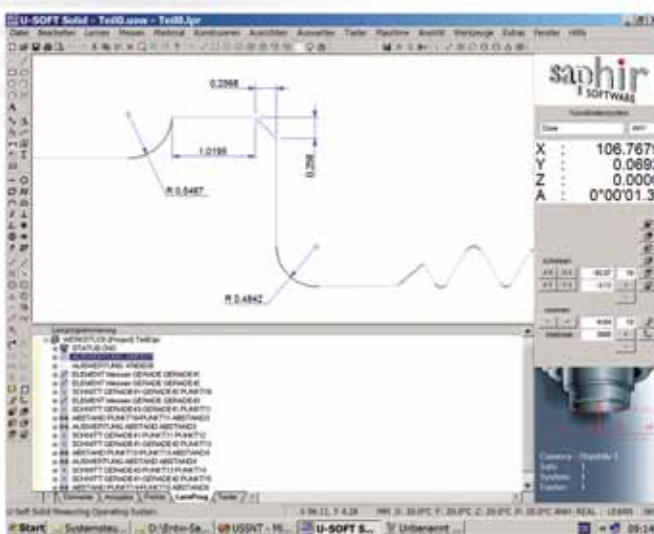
U-SOFT Solid - Teil0.usw - Teil0.lpr

Datei Bearbeiten Lernen Messen Material Konstruieren Ausrichten Auswerten Taster Raumlinie Ansicht Werkzeuge Extras Fenster Hilfe

0.2568

1.0195

0.285

R 0.6467

R 0.4842

saphir SOFTWARE

X : 106.7679
Y : 0.0693
Z : 0.0000
A : 0°00'01.3

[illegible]
STATUS DAS
AUSWERTUNG KREIS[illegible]
ELEMENT Messen GERADE GERADE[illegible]
ELEMENT Messen GERADE GERADE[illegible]
SCHNITT GERADE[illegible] GERADE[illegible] PUNKT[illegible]
ELEMENT Messen GERADE GERADE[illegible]
SCHNITT GERADE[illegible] GERADE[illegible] PUNKT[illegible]
ABSTAND PUNKT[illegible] PUNKT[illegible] ABSTAND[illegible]
AUSWERTUNG ABSTAND ABSTAND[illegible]
SCHNITT GERADE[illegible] PUNKT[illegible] PUNKT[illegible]
SCHNITT GERADE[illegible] GERADE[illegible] PUNKT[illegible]
ABSTAND PUNKT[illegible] PUNKT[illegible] ABSTAND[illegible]
AUSWERTUNG ABSTAND ABSTAND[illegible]
SCHNITT GERADE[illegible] PUNKT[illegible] PUNKT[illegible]
SCHNITT GERADE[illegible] GERADE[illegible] PUNKT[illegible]
ABSTAND PUNKT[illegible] PUNKT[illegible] ABSTAND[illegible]

Elemente | Ausgabe | Profile | LernProg | Taster

Camera - Objektiv 1

U-Soft Solid Measuring Operating System

Start | Systemsteu... | D:\Enbi-Sa... | USSNT - M... | U-SOFT S... | Unbenannt ... | 09:14